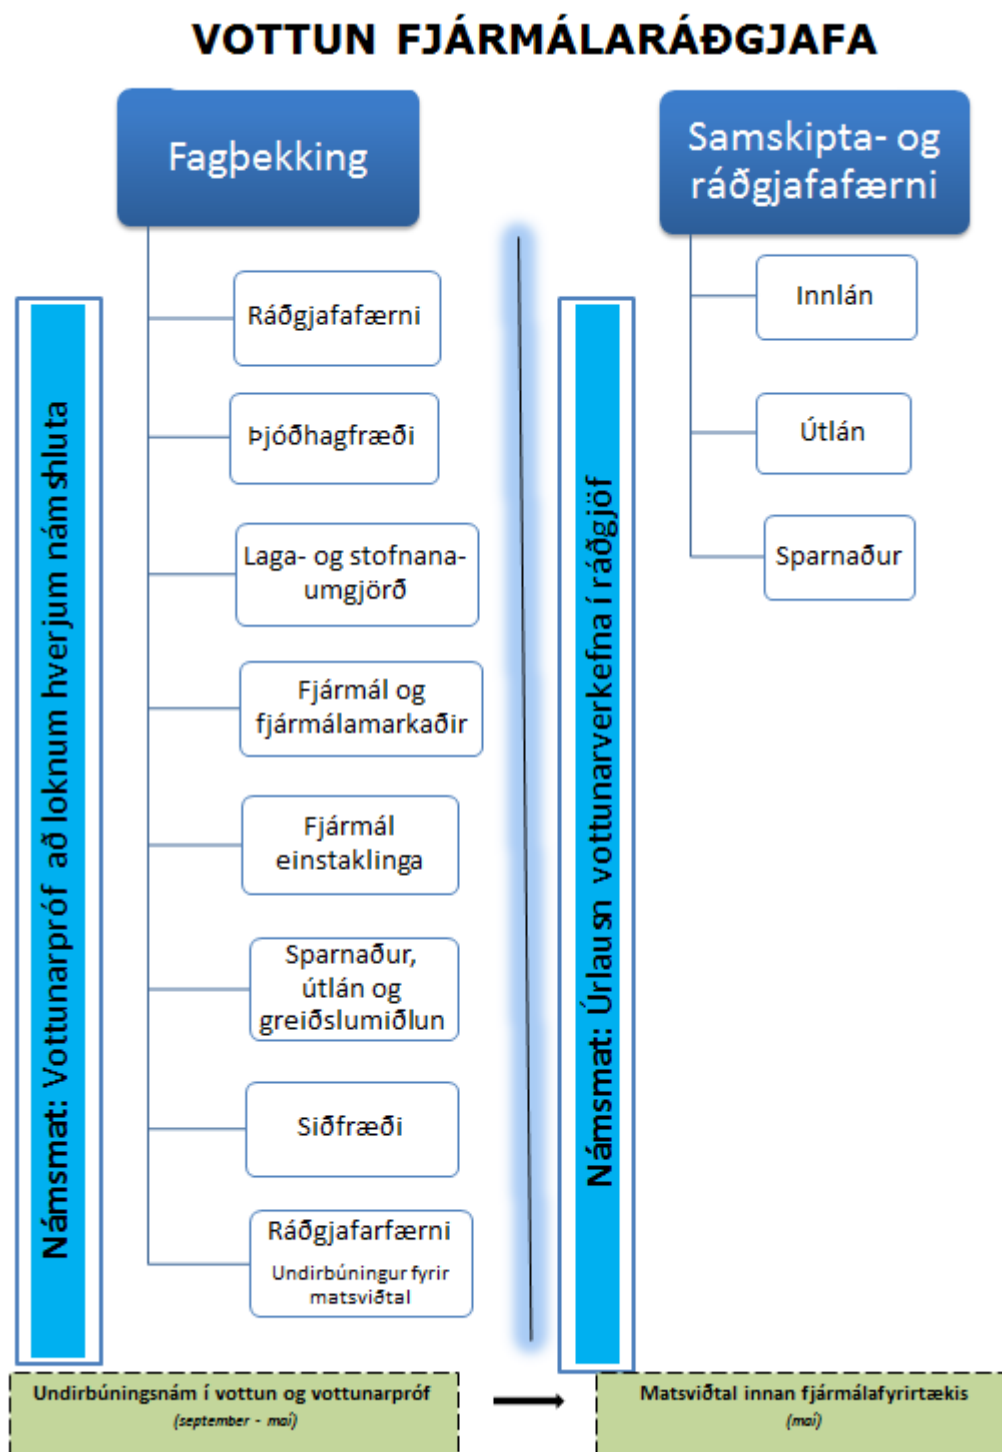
VOTTUN FJÁRMÁLARÁÐGJAFA

Fagþekking

Námsmat: Vottunarpróf að loknum hverjum námshluta

Ráðgjafafærni

Þjóðhagfræði

Laga- og stofnanaumgjörð

Fjármál og fjármálamarkaðir

Fjármál einstaklinga

Sparnaður, útlán og greiðslumiðlun

Siðfræði

Ráðgjafarfærni
Undirbúningur fyrir matsviðtal

Samskipta- og ráðgjafafærni

Námsmat: Úrlausn vottunarverkefna í ráðgjöf

Innlán

Útlán

Sparnaður

Undirbúningsnám í vottun og vottunarpróf
(september - maí)

Matsviðtal innan fjármálafyrirtækis
(maí)